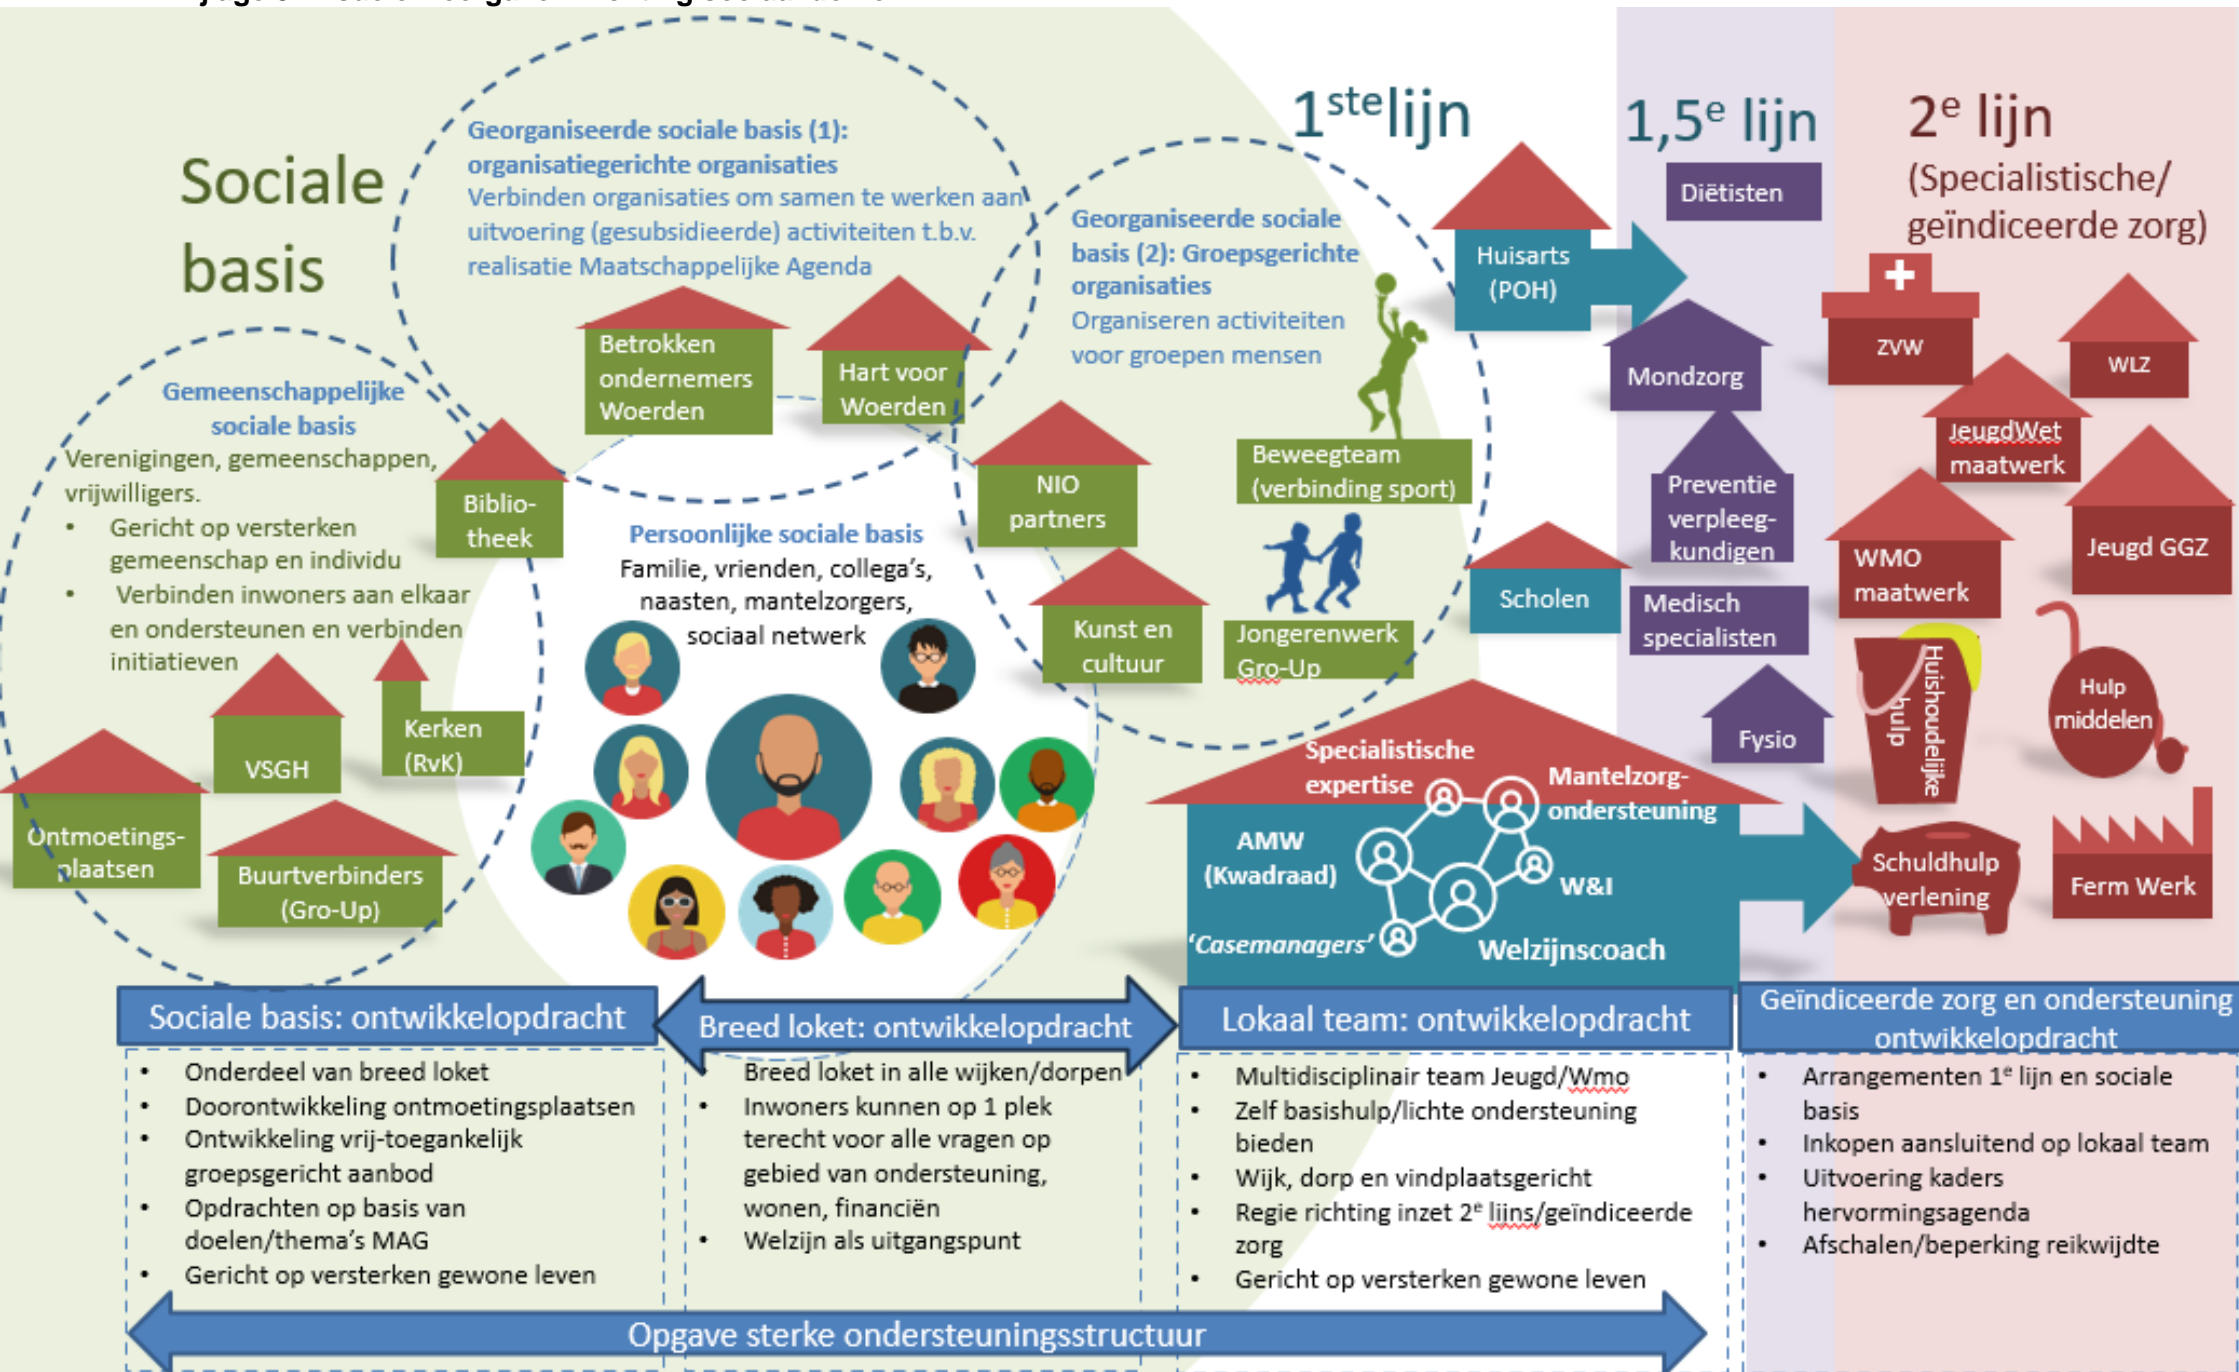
Sociale basis

Georganiseerde sociale basis (1): organisatiegerichte organisaties
Verbinden organisaties om samen te werken aan uitvoering (gesubsidieerde) activiteiten t.b.v. realisatie Maatschappelijke Agenda

Georganiseerde sociale basis (2): Groepsgerichte organisaties
Organiseren activiteiten voor groepen mensen

1ste lijn

1,5e lijn

2e lijn
(Specialistische/ geïndiceerde zorg)

Gemeenschappelijke sociale basis
Verenigingen, gemeenschappen, vrijwilligers.
• Gericht op versterken gemeenschap en individu
• Verbinden inwoners aan elkaar en ondersteunen en verbinden initiatieven

Betrokken ondernemers Woerden

Hart voor Woerden

Biblio-theek

Persoonlijke sociale basis
Familie, vrienden, collega's, naasten, mantelzorgers, sociaal netwerk

NIO partners

Kunst en cultuur

Beweegteam (verbinding sport)

Jongerenwerk Gro-Up

Huisarts (POH)

Diëtisten

Mondzorg

Preventie verpleeg-kundigen

Scholen

Medisch specialisten

Fysio

ZVW

WLZ

JeugdWet maatwerk

WMO maatwerk

Jeugd GGZ

Huishoudelijke hulp

Hulp middelen

Schuldhulp verlening

Ferm Werk

VSGH

Kerken (RvK)

Ontmoetings-plaatsen

Buurtverbinders (Gro-Up)

Specialistische expertise

Mantelzorg-ondersteuning

AMW (Kwadraad)

W&I

'Casemanagers'

Welzijnscoach

Sociale basis: ontwikkelopdracht
• Onderdeel van breed loket
• Doorontwikkeling ontmoetingsplaatsen
• Ontwikkeling vrij-toegankelijk groepsgericht aanbod
• Opdrachten op basis van doelen/thema's MAG
• Gericht op versterken gewone leven

Breed loket: ontwikkelopdracht
• Breed loket in alle wijken/dorpen
• Inwoners kunnen op 1 plek terecht voor alle vragen op gebied van ondersteuning, wonen, financiën
• Welzijn als uitgangspunt

Lokaal team: ontwikkelopdracht
• Multidisciplinair team Jeugd/Wmo
• Zelf basishulp/lichte ondersteuning bieden
• Wijk, dorp en vindplaatsgericht
• Regie richting inzet 2e lijns/geïndiceerde zorg
• Gericht op versterken gewone leven

Geïndiceerde zorg en ondersteuning ontwikkelopdracht
• Arrangementen 1e lijn en sociale basis
• Inkopen aansluitend op lokaal team
• Uitvoering kaders hervormingsagenda
• Afschalen/beperking reikwijdte

Opgave sterke ondersteuningsstructuur